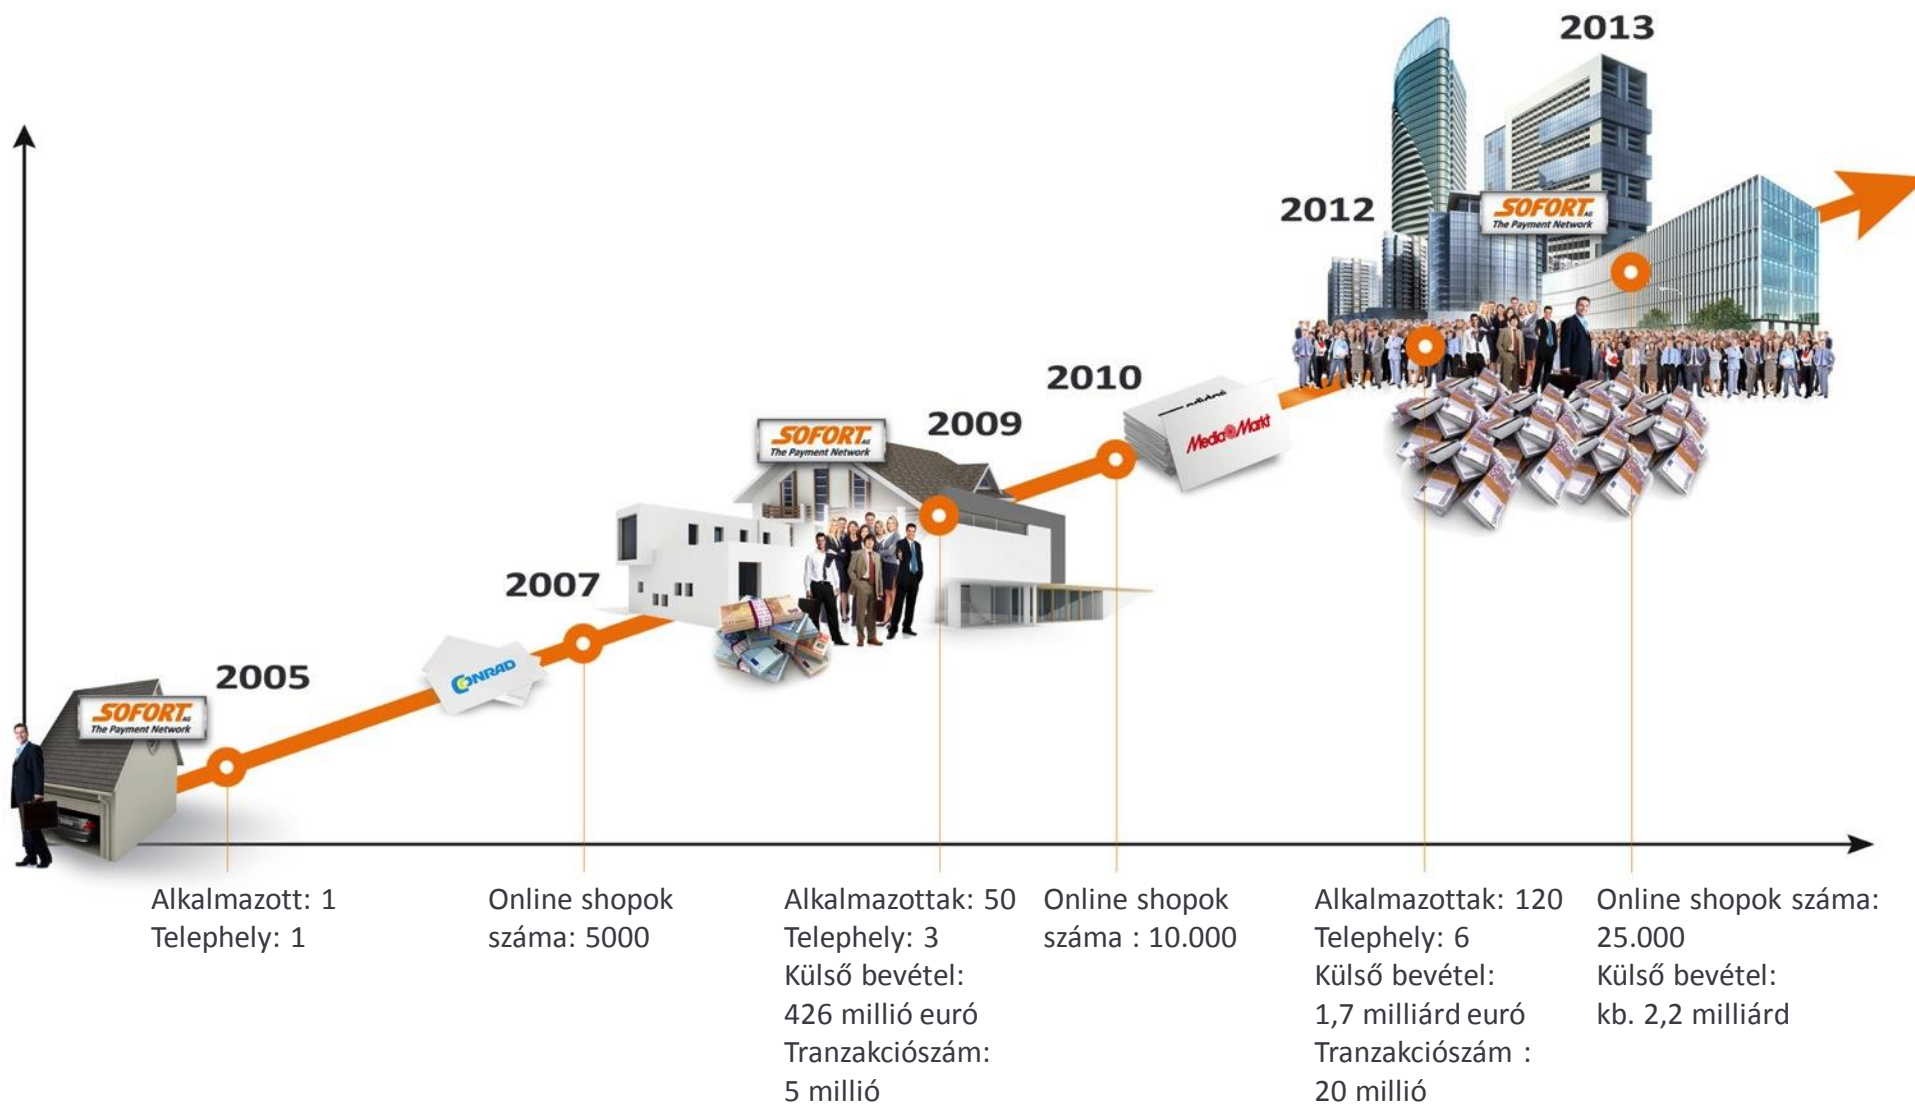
2013

2012

2010

2009

2007

2005

SOFORT AG
The Payment Network

CONRAD

MediaMarkt

Alkalmazott: 1
Telephely: 1

Online shopok száma: 5000

Alkalmazottak: 50
Telephely: 3
Külső bevétel:
426 millió euró
Tranzakciószám:
5 millió

Online shopok száma : 10.000

Alkalmazottak: 120
Telephely: 6
Külső bevétel:
1,7 milliárd euró
Tranzakciószám :
20 millió

Online shopok száma:
25.000
Külső bevétel:
kb. 2,2 milliárd